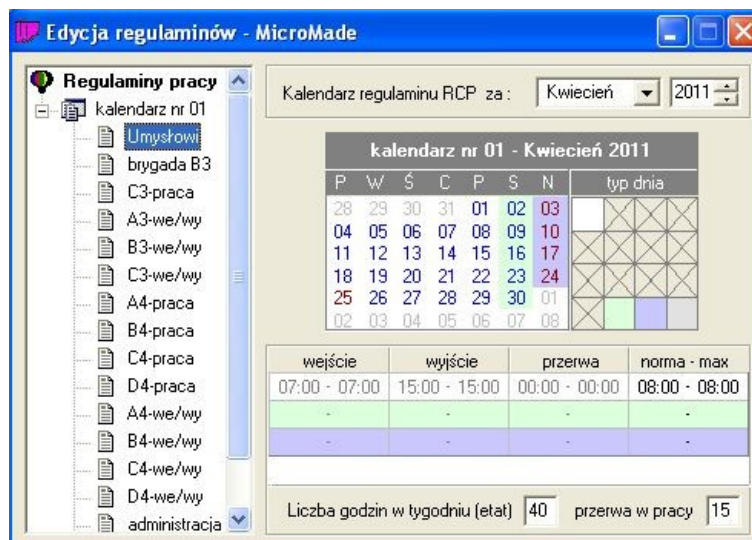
Edycja regulaminów - MicroMade

Regulaminy pracy
kalendarz nr 01
Umysłowi
brygada B3
C3-praca
A3-we/wy
B3-we/wy
C3-we/wy
A4-praca
B4-praca
C4-praca
D4-praca
A4-we/wy
B4-we/wy
C4-we/wy
D4-we/wy
administracja

Kalendarz regulaminu RCP za : Kwiecień 2011

kalendarz nr 01 - Kwiecień 2011

| P | W | Ś | C | P | S | N |
|---|---|---|---|---|---|---|
| 28 | 29 | 30 | 31 | 01 | 02 | 03 |
| 04 | 05 | 06 | 07 | 08 | 09 | 10 |
| 11 | 12 | 13 | 14 | 15 | 16 | 17 |
| 18 | 19 | 20 | 21 | 22 | 23 | 24 |
| 25 | 26 | 27 | 28 | 29 | 30 | 01 |
| 02 | 03 | 04 | 05 | 06 | 07 | 08 |

typ dnia

| wejście | wyjście | przerwa | norma - max |
|---|---|---|---|
| 07:00 - 07:00 | 15:00 - 15:00 | 00:00 - 00:00 | 08:00 - 08:00 |
| - | - | - | - |
| - | - | - | - |

Liczba godzin w tygodniu (etat) 40 przerwa w pracy 15